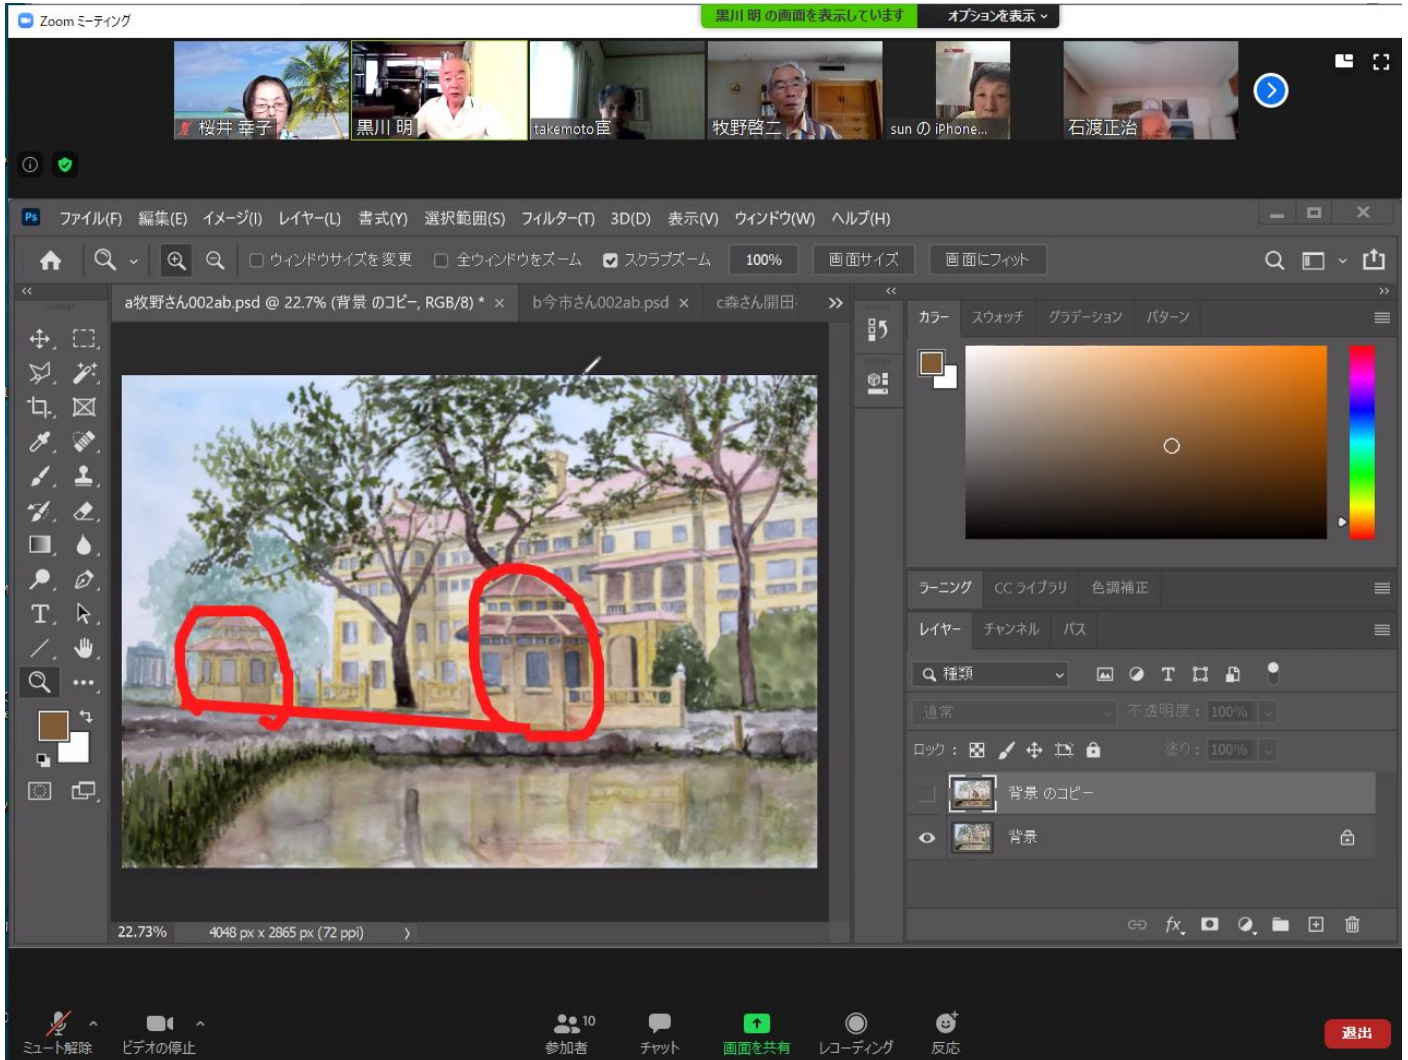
Zoom ミーティング
黒川 明 の画面を表示しています
オプションを表示

桜井 幸子
黒川 明
takemoto 宣
牧野啓二
sun の iPhone...
石渡正治

ファイル(F) 編集(E) イメージ(I) レイヤー(L) 書式(Y) 選択範囲(S) フィルター(T) 3D(D) 表示(V) ウィンドウ(W) ヘルプ(H)

ウィンドウサイズを変更
全ウィンドウをズーム
スクラブズーム
100%
画面サイズ
画面にフィット

a牧野さん002ab.psd @ 22.7% (背景 のコピー, RGB/8) *
b今市さん002ab.psd
c森さん開田

カラー
スウォッチ
グラデーション
パターン

ラーニング
CC ライブラリ
色調補正

レイヤー
チャンネル
パス

種類
通常
不透明度：
100%
ロック：
塗り：
100%
背景 のコピー
背景

22.73%
4048 px x 2865 px (72 ppi)

ミュート解除
ビデオの停止
参加者
10
チャット
画面を共有
レコーディング
反応
退出